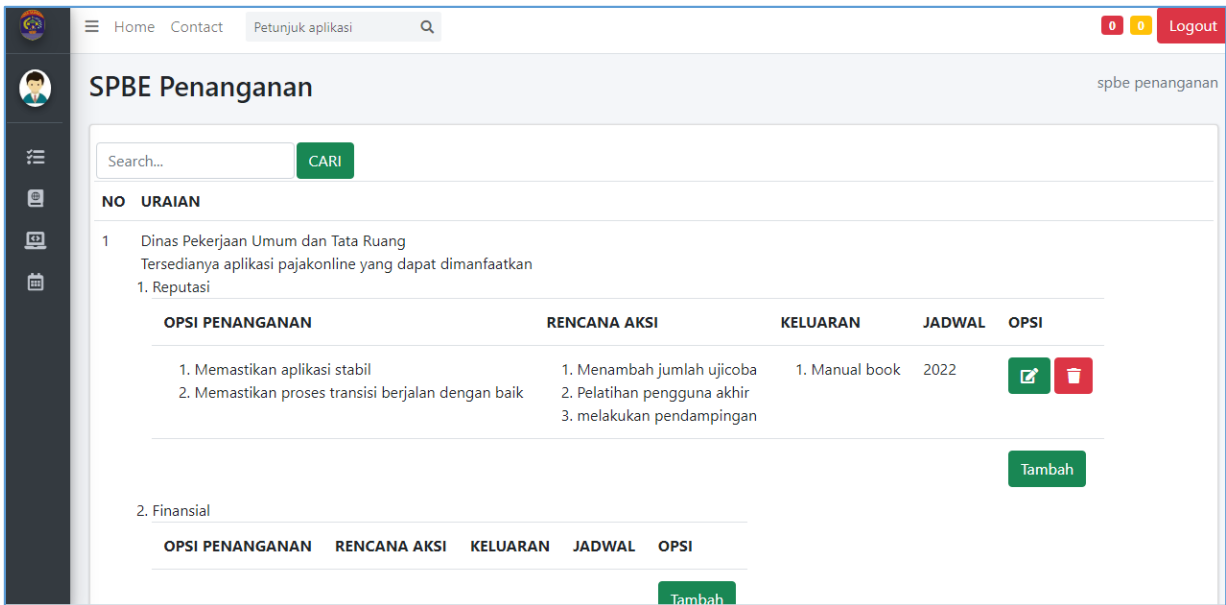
Home Contact Petunjuk aplikasi

0 0 Logout

SPBE Penanganan

spbe penanganan

Search... CARI

| NO | URAIAN |
|---|---|

1 Dinas Pekerjaan Umum dan Tata Ruang
Tersedianya aplikasi pajakonline yang dapat dimanfaatkan
1. Reputasi

| OPSI PENANGANAN | RENCANA AKSI | KELUARAN | JADWAL | OPSI |
|---|---|---|---|---|
| 1. Memastikan aplikasi stabil 2. Memastikan proses transisi berjalan dengan baik | 1. Menambah jumlah ujicoba 2. Pelatihan pengguna akhir 3. melakukan pendampingan | 1. Manual book | 2022 | |

Tambah

2. Finansial

| OPSI PENANGANAN | RENCANA AKSI | KELUARAN | JADWAL | OPSI |
|---|---|---|---|---|

Tambah